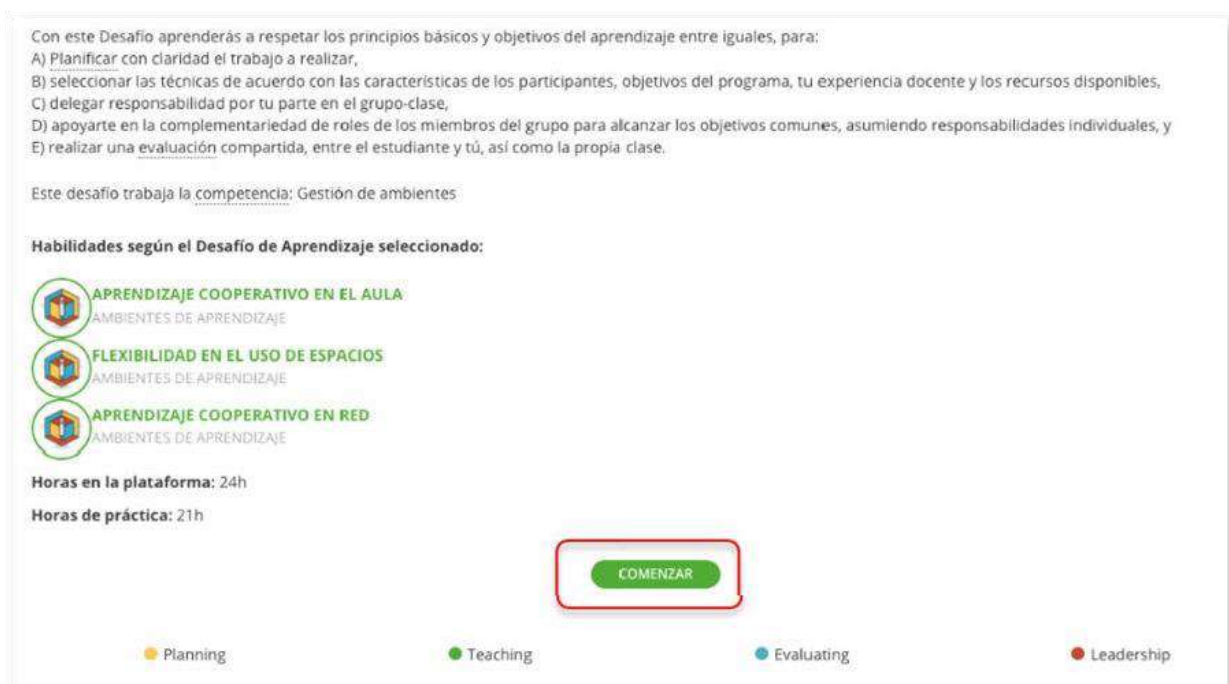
Con este Desafío aprenderás a respetar los principios básicos y objetivos del aprendizaje entre iguales, para:
A) Planificar con claridad el trabajo a realizar,
B) seleccionar las técnicas de acuerdo con las características de los participantes, objetivos del programa, tu experiencia docente y los recursos disponibles,
C) delegar responsabilidad por tu parte en el grupo-clase,
D) apoyarte en la complementariedad de roles de los miembros del grupo para alcanzar los objetivos comunes, asumiendo responsabilidades individuales, y
E) realizar una evaluación compartida, entre el estudiante y tú, así como la propia clase.

Este desafío trabaja la competencia: Gestión de ambientes

Habilidades según el Desafío de Aprendizaje seleccionado:

APRENDIZAJE COOPERATIVO EN EL AULA
AMBIENTES DE APRENDIZAJE

FLEXIBILIDAD EN EL USO DE ESPACIOS
AMBIENTES DE APRENDIZAJE

APRENDIZAJE COOPERATIVO EN RED
AMBIENTES DE APRENDIZAJE

Horas en la plataforma: 24h

Horas de práctica: 21h

COMENZAR

Planning Teaching Evaluating Leadership